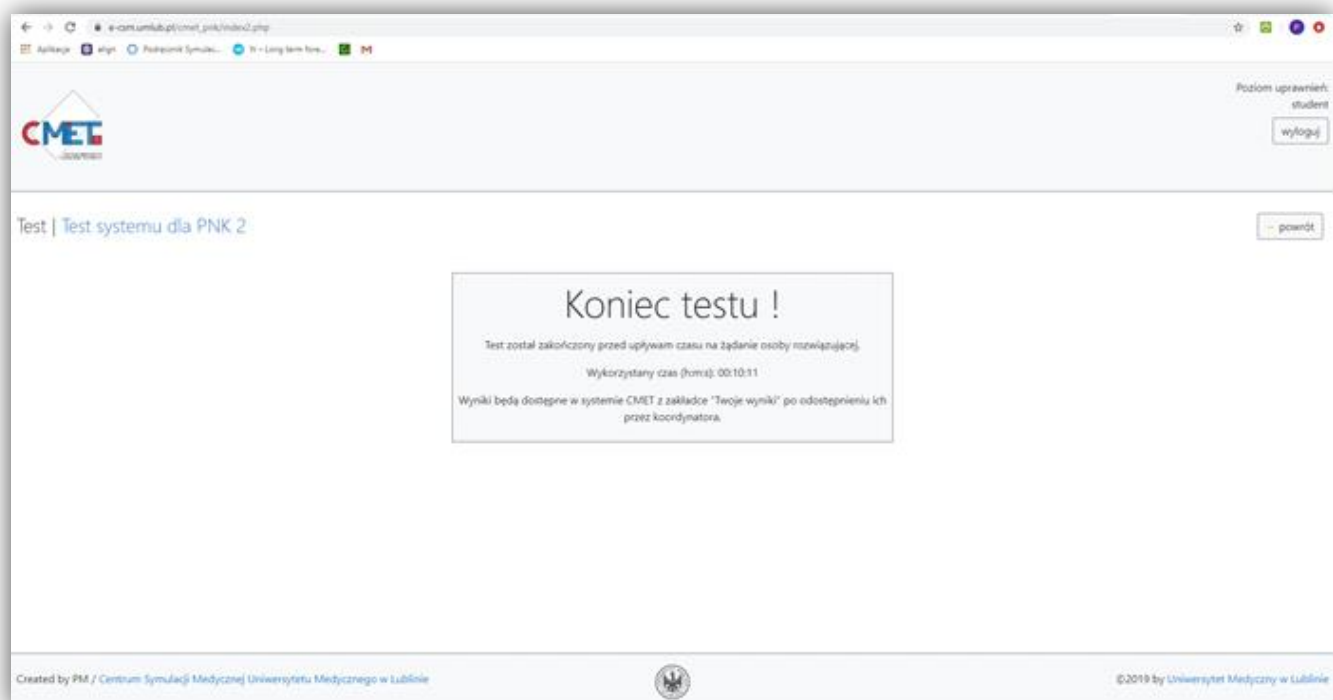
e-csm.umlub.pl/cmet_pnk/index2.php

Aplikacje align Podręcznik Symulac... N – Long term fore... M

CMET

Poziom uprawnień: student

wyloguj

Test | Test systemu dla PNK 2

← powrót

Koniec testu !

Test został zakończony przed upływam czasu na żądanie osoby rozwiązującej.

Wykorzystany czas (h:m:s): 00:10:11

Wyniki będą dostępne w systemie CMET z zakładce "Twoje wyniki" po odostępnieniu ich przez koordynatora.

Created by PM / Centrum Symulacji Medycznej Uniwersytetu Medycznego w Lublinie

©2019 by Uniwersytet Medyczny w Lublinie